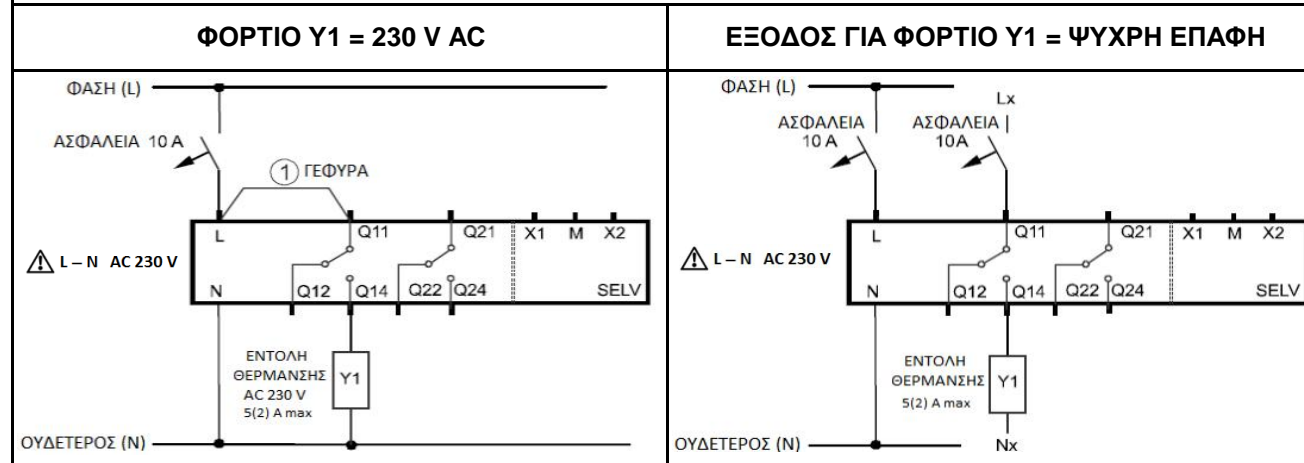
| ΦΟΡΤΙΟ Y1 = 230 V AC | ΕΞΟΔΟΣ ΓΙΑ ΦΟΡΤΙΟ Y1 = ΨΥΧΡΗ ΕΠΑΦΗ |
|---|---|
| ΦΑΣΗ (L) ΑΣΦΑΛΕΙΑ 10 A ① ΓΕΦΥΡΑ L Q11 Q21 X1 M X2 ⚠ L – N AC 230 V N Q12 Q14 Q22 Q24 SELV ΕΝΤΟΛΗ ΘΕΡΜΑΝΣΗΣ AC 230 V 5(2) A max Y1 ΟΥΔΕΤΕΡΟΣ (N) | ΦΑΣΗ (L) Lx ΑΣΦΑΛΕΙΑ 10 A ΑΣΦΑΛΕΙΑ 10A L Q11 Q21 X1 M X2 ⚠ L – N AC 230 V N Q12 Q14 Q22 Q24 SELV ΕΝΤΟΛΗ ΘΕΡΜΑΝΣΗΣ 5(2) A max Y1 ΟΥΔΕΤΕΡΟΣ (N) Nx |